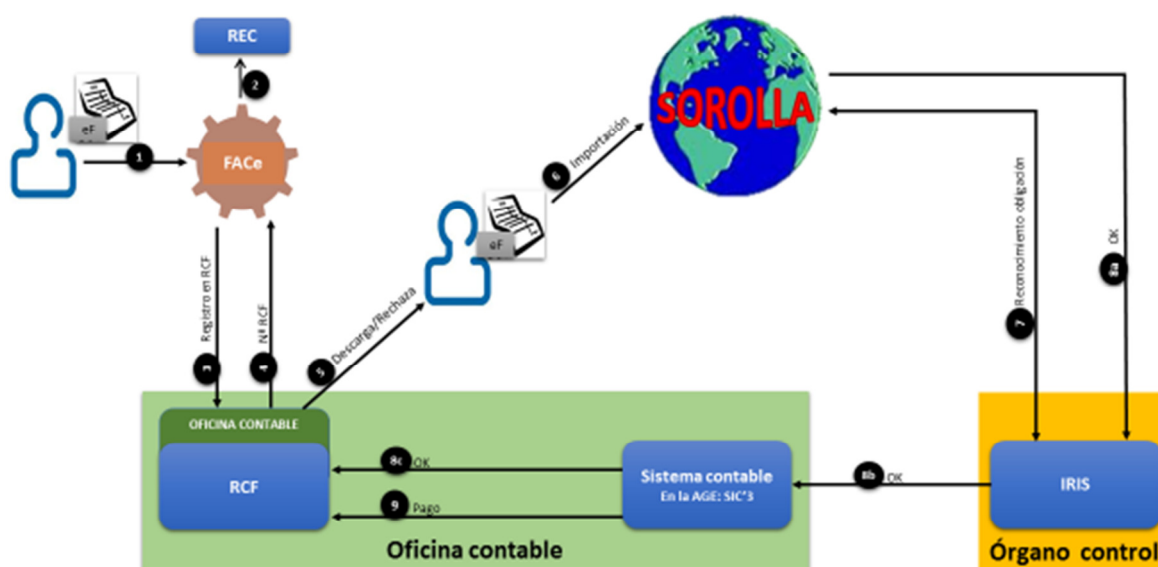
REC

2

eF

1

FACe

SOROLLA

6 Importación

eF

Registro en RCF

3

Nº RCF

4

5 Descarga/Rechaza

Reconocimiento obligación

7

OK

8a

OFICINA CONTABLE

RCF

8c OK

9 Pago

Sistema contable
En la AGE: SIC'3

8b OK

IRIS

Oficina contable

Órgano control